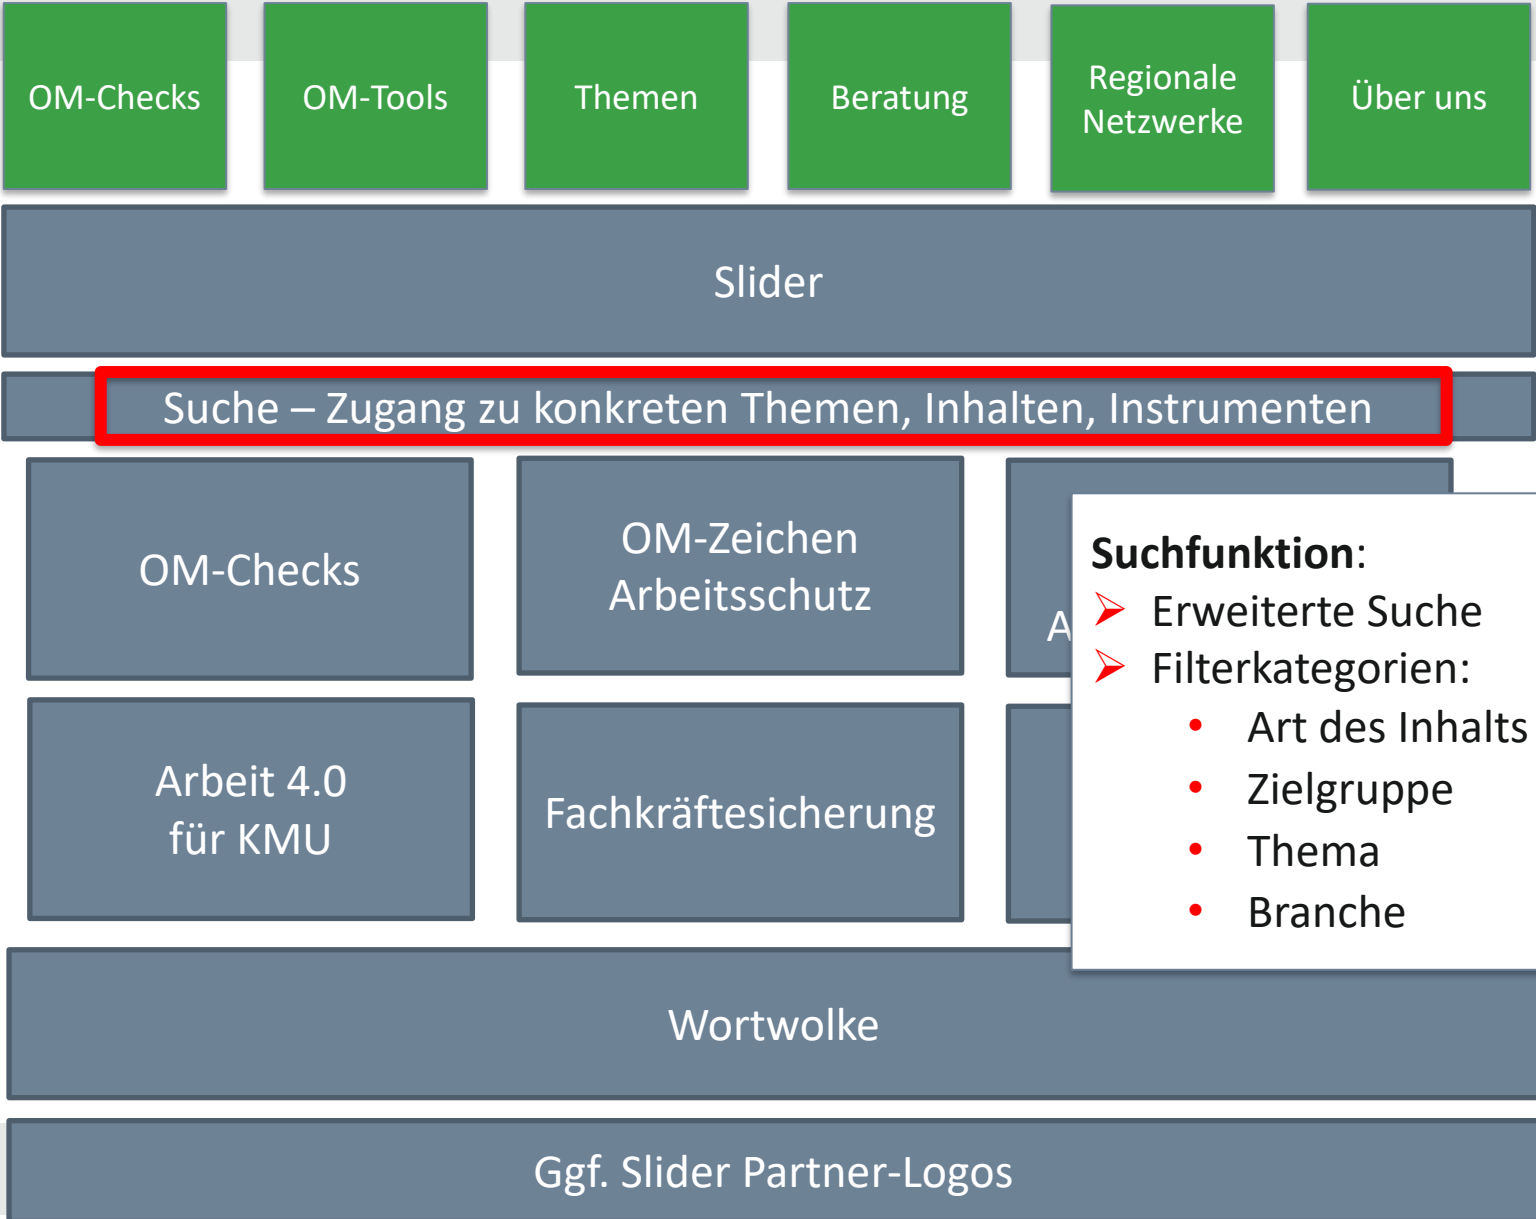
OM-Checks

OM-Tools

Themen

Beratung

Regionale Netzwerke

Über uns

Slider

Suche – Zugang zu konkreten Themen, Inhalten, Instrumenten

OM-Checks

OM-Zeichen Arbeitsschutz

A

Arbeit 4.0 für KMU

Fachkräftesicherung

**Suchfunktion**:
- Erweiterte Suche
- Filterkategorien:
  - Art des Inhalts
  - Zielgruppe
  - Thema
  - Branche

Wortwolke

Ggf. Slider Partner-Logos